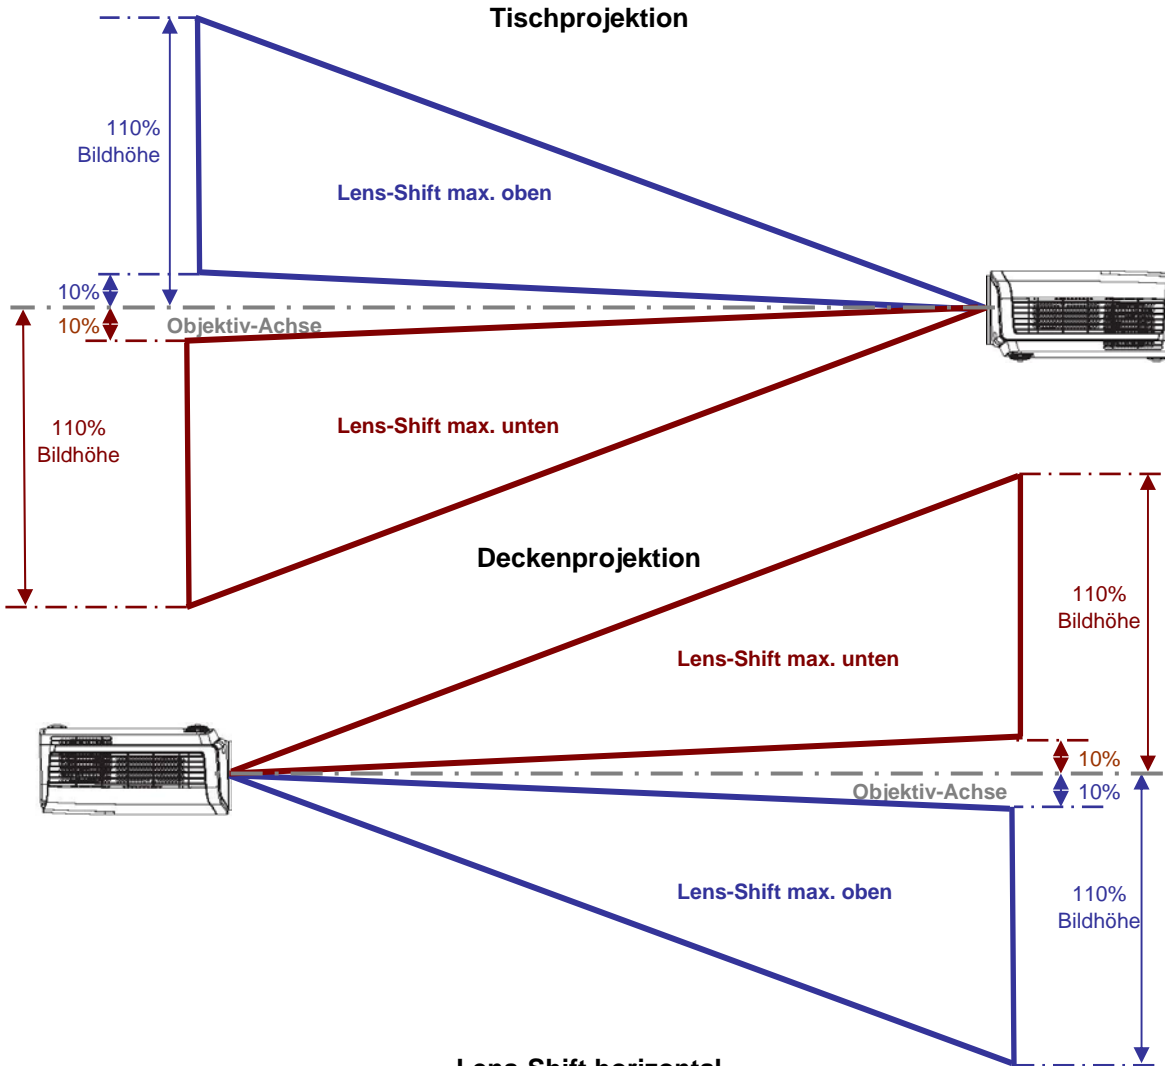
Tischprojektion

110%
Bildhöhe

Lens-Shift max. oben

10%
10%
Objektiv-Achse

110%
Bildhöhe

Lens-Shift max. unten

Deckenprojektion

110%
Bildhöhe

Lens-Shift max. unten

10%
Objektiv-Achse
10%

Lens-Shift max. oben

110%
Bildhöhe

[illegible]